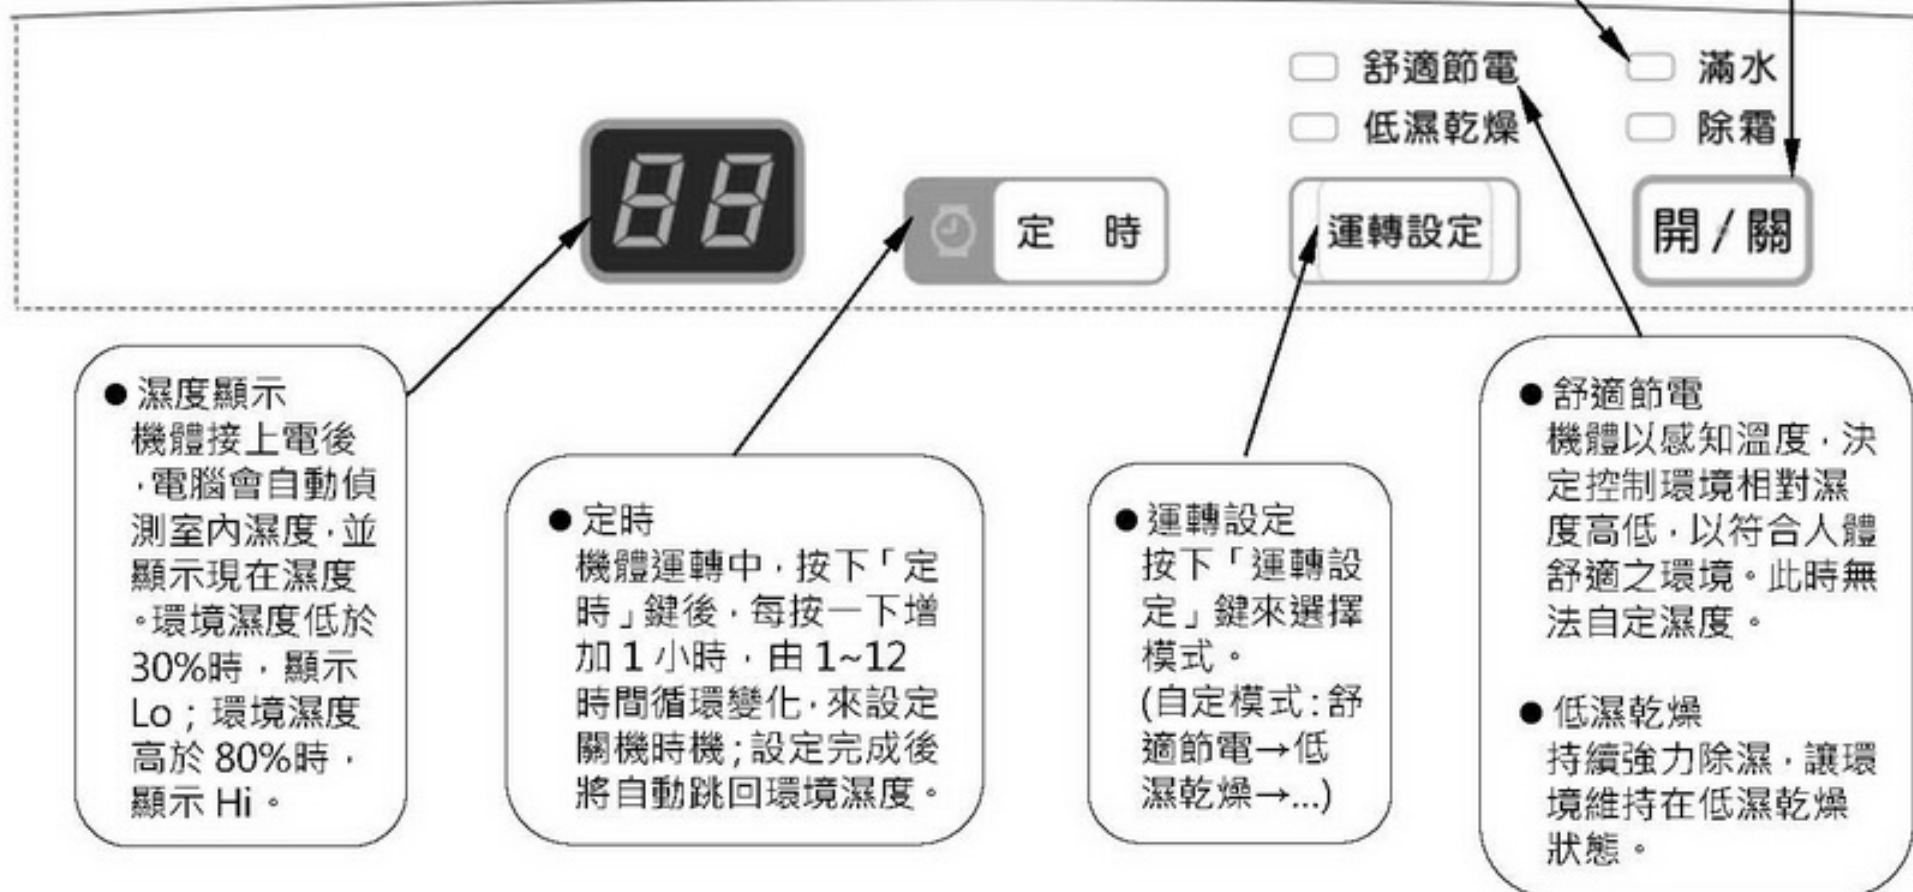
舒適節電
低濕乾燥
滿水
除霜

88

定　時

運轉設定

開 / 關

● 濕度顯示
機體接上電後，電腦會自動偵測室內濕度，並顯示現在濕度。環境濕度低於 30%時，顯示 Lo；環境濕度高於 80%時，顯示 Hi。

● 定時
機體運轉中，按下「定時」鍵後，每按一下增加 1 小時，由 1~12 時間循環變化，來設定關機時機；設定完成後將自動跳回環境濕度。

● 運轉設定
按下「運轉設定」鍵來選擇模式。
(自定模式：舒適節電→低濕乾燥→...)

● 舒適節電
機體以感知溫度，決定控制環境相對濕度高低，以符合人體舒適之環境。此時無法自定濕度。

● 低濕乾燥
持續強力除濕，讓環境維持在低濕乾燥狀態。